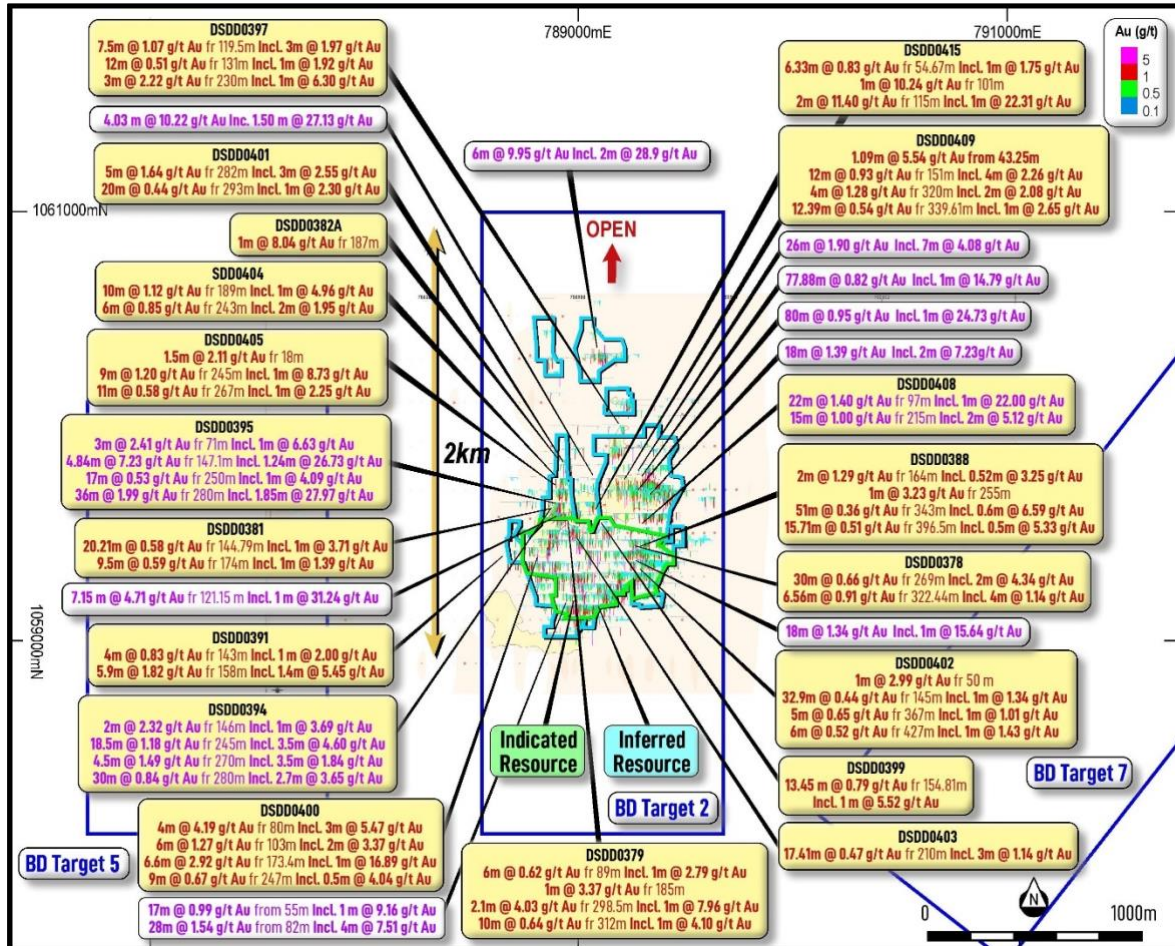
DSDD0397
7.5m @ 1.07 g/t Au fr 119.5m Incl. 3m @ 1.97 g/t Au
12m @ 0.51 g/t Au fr 131m Incl. 1m @ 1.92 g/t Au
3m @ 2.22 g/t Au fr 230m Incl. 1m @ 6.30 g/t Au

789000mE

791000mE

Au (g/t)
5
1
0.5
0.1

DSDD0415
6.33m @ 0.83 g/t Au fr 54.67m Incl. 1m @ 1.75 g/t Au
1m @ 10.24 g/t Au fr 101m
2m @ 11.40 g/t Au fr 115m Incl. 1m @ 22.31 g/t Au

4.03 m @ 10.22 g/t Au Inc. 1.50 m @ 27.13 g/t Au

6m @ 9.95 g/t Au Incl. 2m @ 28.9 g/t Au

DSDD0409
1.09m @ 5.54 g/t Au from 43.25m
12m @ 0.93 g/t Au fr 151m Incl. 4m @ 2.26 g/t Au
4m @ 1.28 g/t Au fr 320m Incl. 2m @ 2.08 g/t Au
12.39m @ 0.54 g/t Au fr 339.61m Incl. 1m @ 2.65 g/t Au

DSDD0401
5m @ 1.64 g/t Au fr 282m Incl. 3m @ 2.55 g/t Au
20m @ 0.44 g/t Au fr 293m Incl. 1m @ 2.30 g/t Au

1061000mN

DSDD0382A
1m @ 8.04 g/t Au fr 187m

OPEN

26m @ 1.90 g/t Au Incl. 7m @ 4.08 g/t Au

77.88m @ 0.82 g/t Au Incl. 1m @ 14.79 g/t Au

SDD0404
10m @ 1.12 g/t Au fr 189m Incl. 1m @ 4.96 g/t Au
6m @ 0.85 g/t Au fr 243m Incl. 2m @ 1.95 g/t Au

80m @ 0.95 g/t Au Incl. 1m @ 24.73 g/t Au

DSDD0405
1.5m @ 2.11 g/t Au fr 18m
9m @ 1.20 g/t Au fr 245m Incl. 1m @ 8.73 g/t Au
11m @ 0.58 g/t Au fr 267m Incl. 1m @ 2.25 g/t Au

18m @ 1.39 g/t Au Incl. 2m @ 7.23g/t Au

DSDD0408
22m @ 1.40 g/t Au fr 97m Incl. 1m @ 22.00 g/t Au
15m @ 1.00 g/t Au fr 215m Incl. 2m @ 5.12 g/t Au

DSDD0395
3m @ 2.41 g/t Au fr 71m Incl. 1m @ 6.63 g/t Au
4.84m @ 7.23 g/t Au fr 147.1m Incl. 1.24m @ 26.73 g/t Au
17m @ 0.53 g/t Au fr 250m Incl. 1m @ 4.09 g/t Au
36m @ 1.99 g/t Au fr 280m Incl. 1.85m @ 27.97 g/t Au

2km

DSDD0388
2m @ 1.29 g/t Au fr 164m Incl. 0.52m @ 3.25 g/t Au
1m @ 3.23 g/t Au fr 255m
51m @ 0.36 g/t Au fr 343m Incl. 0.6m @ 6.59 g/t Au
15.71m @ 0.51 g/t Au fr 396.5m Incl. 0.5m @ 5.33 g/t Au

DSDD0381
20.21m @ 0.58 g/t Au fr 144.79m Incl. 1m @ 3.71 g/t Au
9.5m @ 0.59 g/t Au fr 174m Incl. 1m @ 1.39 g/t Au

DSDD0378
30m @ 0.66 g/t Au fr 269m Incl. 2m @ 4.34 g/t Au
6.56m @ 0.91 g/t Au fr 322.44m Incl. 4m @ 1.14 g/t Au

7.15 m @ 4.71 g/t Au fr 121.15 m Incl. 1 m @ 31.24 g/t Au

1059000mN

18m @ 1.34 g/t Au Incl. 1m @ 15.64 g/t Au

DSDD0391
4m @ 0.83 g/t Au fr 143m Incl. 1m @ 2.00 g/t Au
5.9m @ 1.82 g/t Au fr 158m Incl. 1.4m @ 5.45 g/t Au

DSDD0402
1m @ 2.99 g/t Au fr 50 m
32.9m @ 0.44 g/t Au fr 145m Incl. 1m @ 1.34 g/t Au
5m @ 0.65 g/t Au fr 367m Incl. 1m @ 1.01 g/t Au
6m @ 0.52 g/t Au fr 427m Incl. 1m @ 1.43 g/t Au

DSDD0394
2m @ 2.32 g/t Au fr 146m Incl. 1m @ 3.69 g/t Au
18.5m @ 1.18 g/t Au fr 245m Incl. 3.5m @ 4.60 g/t Au
4.5m @ 1.49 g/t Au fr 270m Incl. 3.5m @ 1.84 g/t Au
30m @ 0.84 g/t Au fr 280m Incl. 2.7m @ 3.65 g/t Au

Indicated Resource

Inferred Resource

DSDD0399
13.45 m @ 0.79 g/t Au fr 154.81m
Incl. 1 m @ 5.52 g/t Au

BD Target 7

BD Target 2

DSDD0400
4m @ 4.19 g/t Au fr 80m Incl. 3m @ 5.47 g/t Au
6m @ 1.27 g/t Au fr 103m Incl. 2m @ 3.37 g/t Au
6.6m @ 2.92 g/t Au fr 173.4m Incl. 1m @ 16.89 g/t Au
9m @ 0.67 g/t Au fr 247m Incl. 0.5m @ 4.04 g/t Au

DSDD0403
17.41m @ 0.47 g/t Au fr 210m Incl. 3m @ 1.14 g/t Au

BD Target 5

DSDD0379
6m @ 0.62 g/t Au fr 89m Incl. 1m @ 2.79 g/t Au
1m @ 3.37 g/t Au fr 185m
2.1m @ 4.03 g/t Au fr 298.5m Incl. 1m @ 7.96 g/t Au
10m @ 0.64 g/t Au fr 312m Incl. 1m @ 4.10 g/t Au

17m @ 0.99 g/t Au from 55m Incl. 1 m @ 9.16 g/t Au
28m @ 1.54 g/t Au from 82m Incl. 4m @ 7.51 g/t Au

N

0

1000m